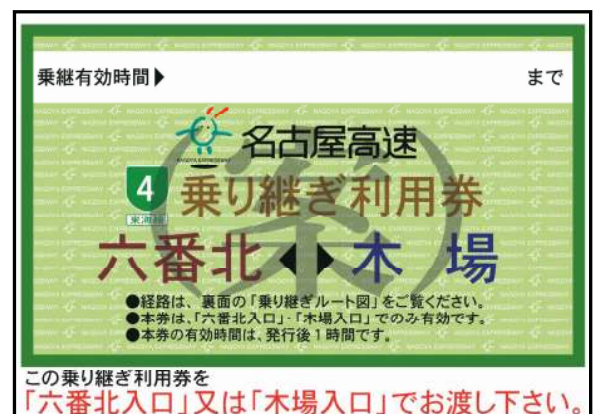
乗継有効時間▶ まで

名古屋高速

4
東海線

乗り継ぎ利用券

六番北◀▶木場

●経路は、裏面の「乗り継ぎルート図」をご覧ください。
●本券は、「六番北入口」・「木場入口」でのみ有効です。
●本券の有効時間は、発行後１時間です。

この乗り継ぎ利用券を
「六番北入口」又は「木場入口」でお渡し下さい。